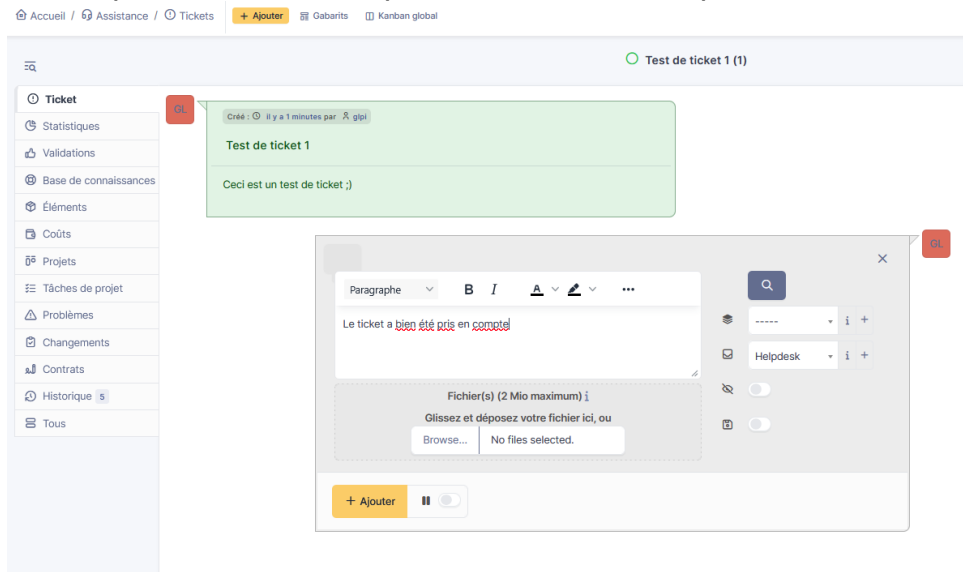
Accueil / Assistance / Tickets + Ajouter Gabarits Kanban global

Test de ticket 1 (1)

Ticket
Statistiques
Validations
Base de connaissances
Éléments
Coûts
Projets
Tâches de projet
Problèmes
Changements
Contrats
Historique 5
Tous

GL

Créé : il y a 1 minutes par glpi

Test de ticket 1

Ceci est un test de ticket ;)

GL

Paragraphe B I A ...

Le ticket a bien été pris en compte

Fichier(s) (2 Mio maximum) i

Glissez et déposez votre fichier ici, ou

Browse... No files selected.

------ i +

Helpdesk i +

+ Ajouter